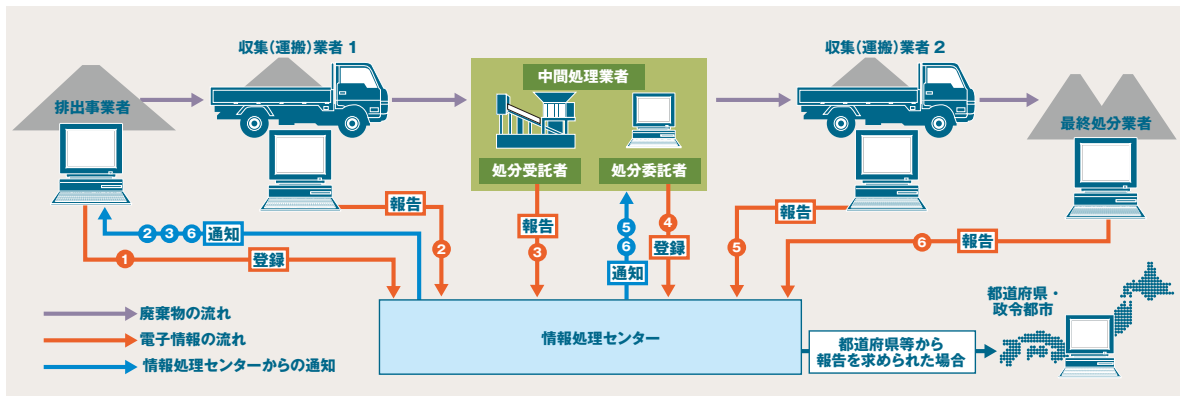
収集(運搬)業者 1

中間処理業者

収集(運搬)業者 2

排出事業者

処分受託者

処分委託者

最終処分業者

報告

報告

報告

報告

2 3 6 通知

2

3

5

6

4

登録

5

6

1

登録

通知

都道府県・政令都市

廃棄物の流れ

電子情報の流れ

情報処理センターからの通知

情報処理センター

都道府県等から報告を求められた場合